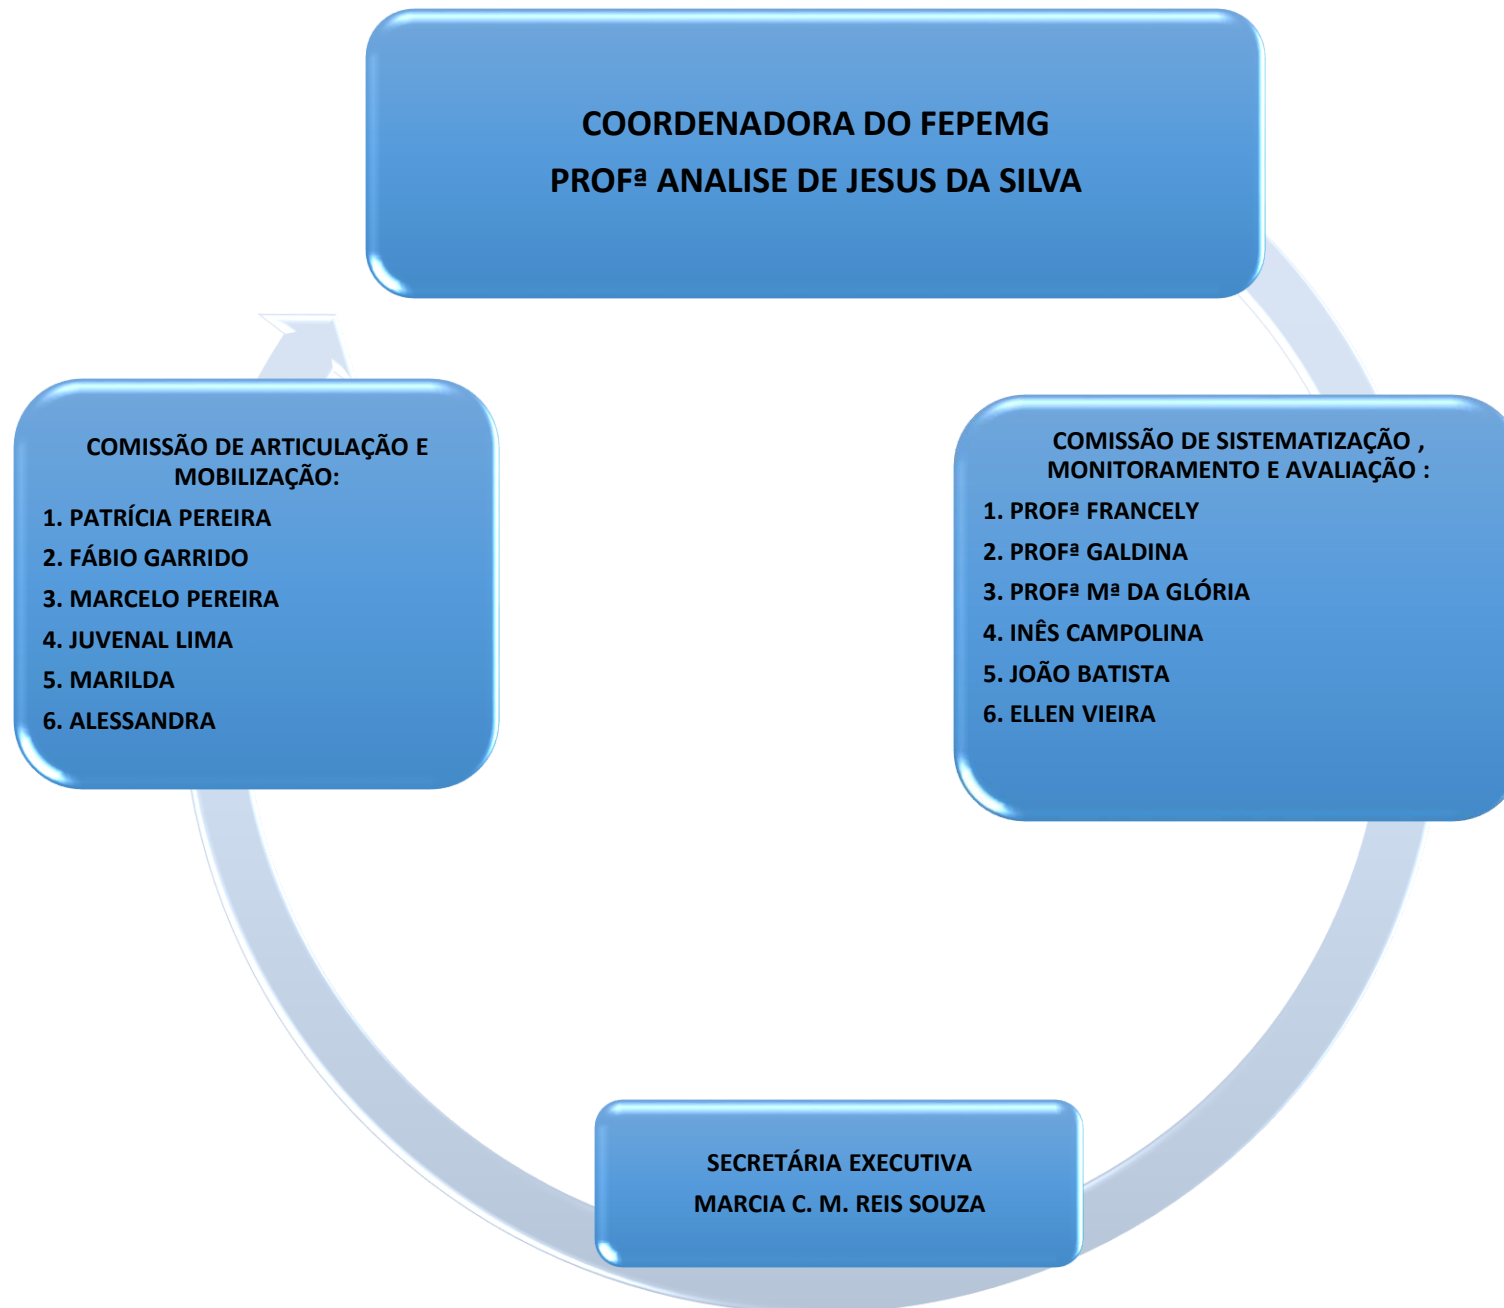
COORDENADORA DO FEPEMG

PROFª ANALISE DE JESUS DA SILVA

COMISSÃO DE SISTEMATIZAÇÃO , MONITORAMENTO E AVALIAÇÃO :

1. PROFª FRANCELY
2. PROFª GALDINA
3. PROFª Mª DA GLÓRIA
4. INÊS CAMPOLINA
5. JOÃO BATISTA
6. ELLEN VIEIRA

SECRETÁRIA EXECUTIVA

MARCIA C. M. REIS SOUZA

COMISSÃO DE ARTICULAÇÃO E MOBILIZAÇÃO:

1. PATRÍCIA PEREIRA
2. FÁBIO GARRIDO
3. MARCELO PEREIRA
4. JUVENAL LIMA
5. MARILDA
6. ALESSANDRA